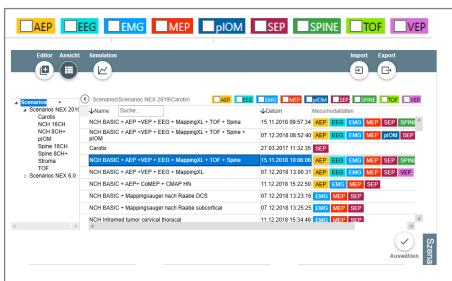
AEP EEG EMG MEP pIOM SEP SPINE TOF VEP

Editor Ansicht Simulation Import Export

Scenarios
Scenarios NEX 2018
Carotis
NCH 16CH
NCH 8CH+ pIOM
Spine 16CH
Spine 8CH+
Struma
TOF
Scenarios NEX 6.0

Scenarios\Scenarios NEX 2018\Carotis\

AEP EEG EMG MEP pIOM SEP SPINE TOF VEP

Name Suche... Datum Messmodalitäten

| Name | Datum | Messmodalitäten |
|---|---|---|
| NCH BASIC + AEP +VEP + EEG + MappingXL + TOF + Spine | 15.11.2018 08:57:34 | AEP EEG EMG MEP SEP SPINE |
| NCH BASIC + AEP +VEP + EEG + MappingXL + TOF + Spine + pIOM | 07.12.2018 08:52:40 | AEP EEG EMG MEP pIOM SEP |
| Carotis | 27.03.2017 11:32:35 | SEP |
| NCH BASIC + AEP +VEP + EEG + MappingXL + TOF + Spine | 15.11.2018 10:06:06 | AEP EEG EMG MEP SEP SPINE |
| NCH BASIC + AEP +VEP + EEG + MappingXL | 07.12.2018 13:00:31 | AEP EEG EMG MEP SEP VEP |
| NCH BASIC + AEP+ CoMEP + CMAP HN | 11.12.2018 15:52:50 | AEP EMG MEP SEP |
| NCH BASIC + Mappingsauger nach Raabe DCS | 07.12.2018 13:23:16 | EMG MEP SEP |
| NCH BASIC + Mappingsauger nach Raabe subcortical | 07.12.2018 13:25:25 | EMG MEP SEP |
| NCH Intramed tumor cervical thoracal | 11.12.2018 15:34:48 | EMG MEP SEP |

Auswählen

Szena